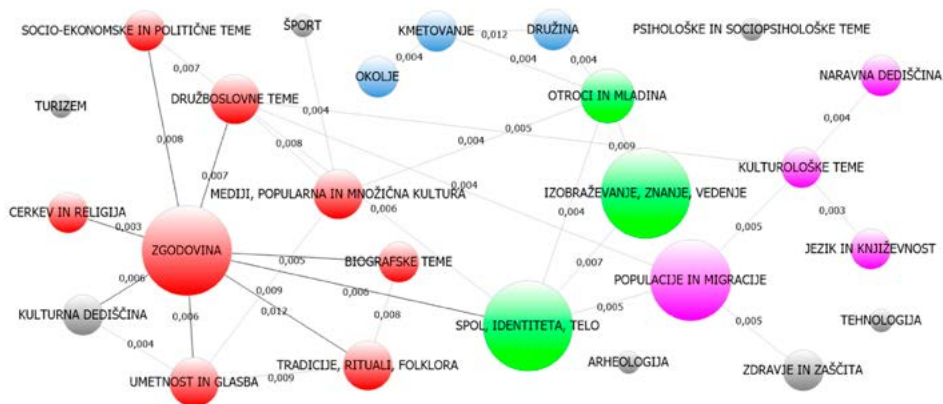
SOCIO-EKONOMSKE IN POLITIČNE TEME
ŠPORT
KMETOVANJE
0,012
DRUŽINA
PSIHOLOŠKE IN SOCIOPSIHOLOŠKE TEME
0,007
0,004
0,004
0,004
OKOLJE
NARAVNA DEDIŠČINA
TURIZEM
DRUŽBOSLOVNE TEME
OTROCI IN MLADINA
0,004
0,004
0,008
0,005
0,008
0,004
0,009
0,007
KULTUROLOŠKE TEME
MEDIJI, POPULARNA IN MNOŽIČNA KULTURA
0,004
IZOBRAŽEVANJE, ZNANJE, VEDENJE
CERKEV IN RELIGIJA
0,006
0,003
0,003
0,004
ZGODOVINA
0,005
JEZIK IN KNJIŽEVNOST
0,005
BIOGRAFSKE TEME
0,007
0,006
0,009
POPULACIJE IN MIGRACIJE
0,006
0,005
KULTURNA DEDIŠČINA
0,006
0,012
0,008
SPOL, IDENTITETA, TELO
TEHNOLOGIJA
0,004
0,005
TRADICIJE, RITUALI, FOLKLORA
ARHEOLOGIJA
UMETNOST IN GLASBA
0,009
ZDRAVJE IN ZAŠČITA